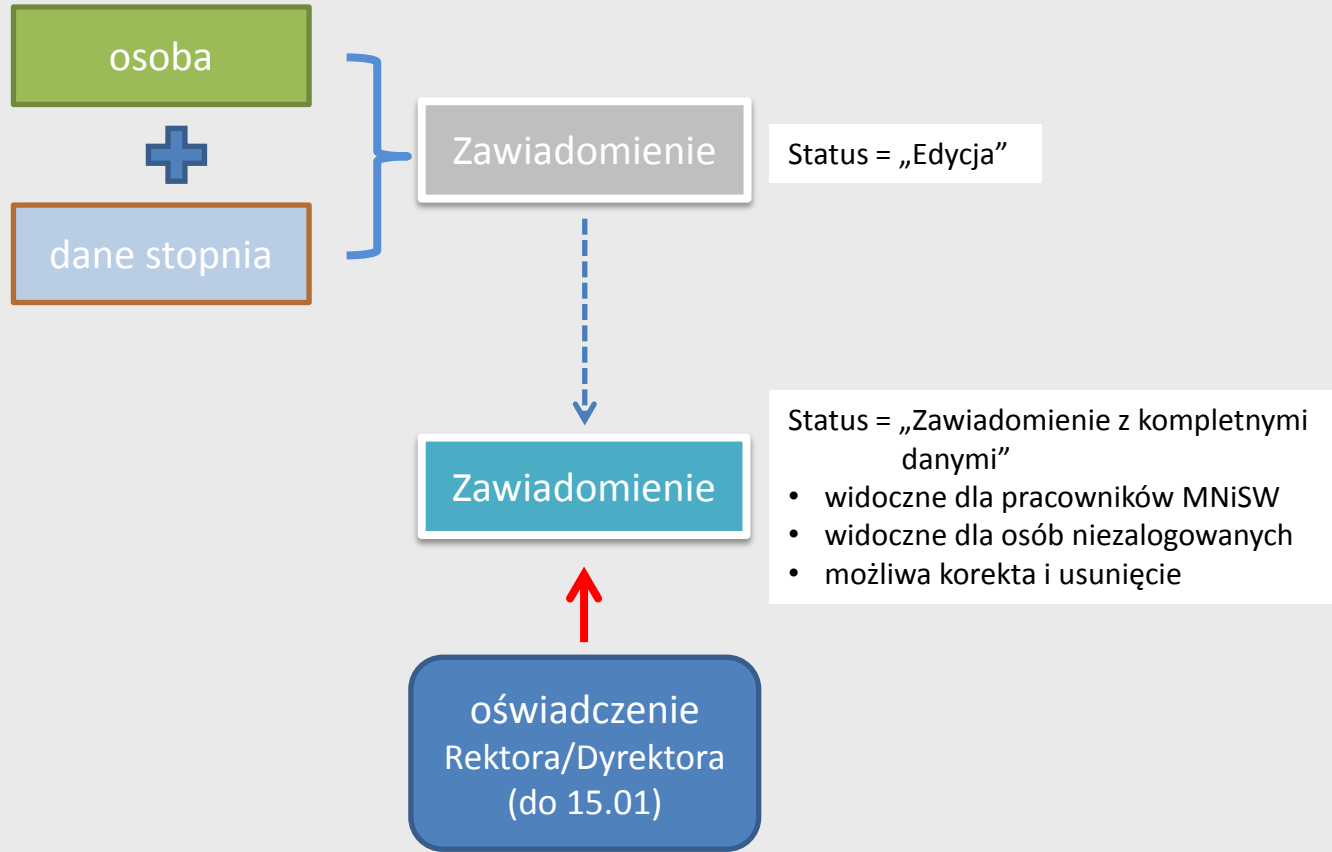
osoba

dane stopnia

Zawiadomienie

Status = „Edycja”

Zawiadomienie

Status = „Zawiadomienie z kompletnymi danymi”

- widoczne dla pracowników MNiSW
- widoczne dla osób niezalogowanych
- możliwa korekta i usunięcie

oświadczenie Rektora/Dyrektora (do 15.01)